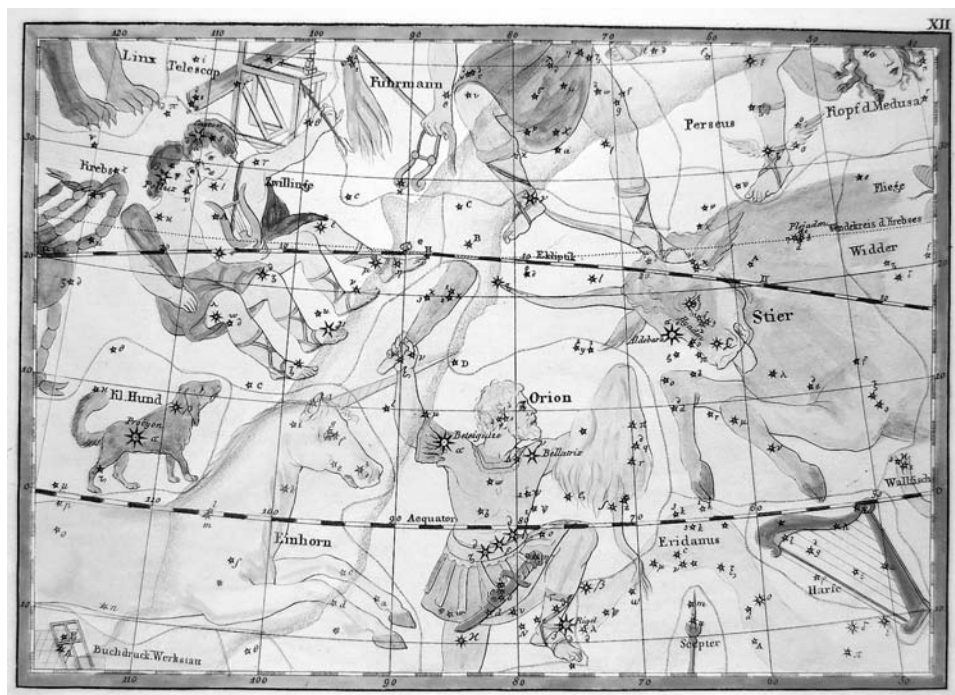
XII

120 110 100 90 80 70 60 50 40

Linx Telescop Fuhrmann Perseus Kopf d.Medusa

Krebs Zwillinge Fliege

Pollux Castor

Plejaden Wendekreis d.Krebses Widder

Ekliptik

Stier

Aldebaran

Kl.Hund

Procyon

Orion

Beteigeuze Bellatrix

Wallfisch

Aequator

Einhorn Eridanus

Harfe

Rigel

Buchdruck.Werkstatt Scepter

30 20 10 0 10

110 100 90 80 70 60 50